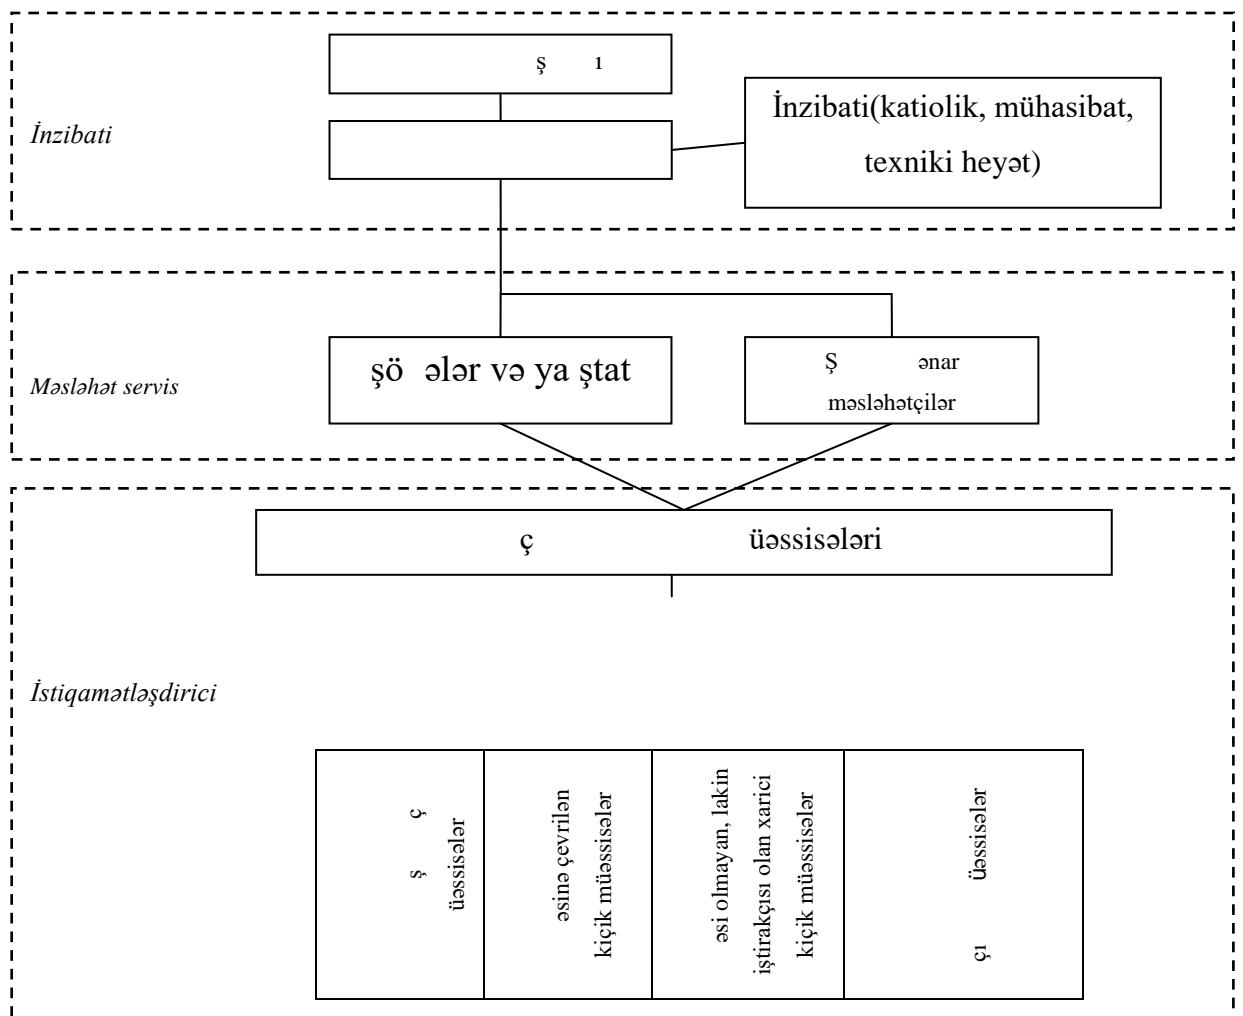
İnzibati

ş ı

İnzibati(katiolik, mühasibat, texniki heyət)

Məsləhət servis

şö ələr və ya ştat

Ş ənar məsləhətçilər

ç üəssisələri

İstiqamətləşdirici

ş ç üəssisələr

əsinə çevrilən kiçik müəssisələr

əsi olmayan, lakin iştirakçısı olan xarici kiçik müəssisələr

üəssisələr çı